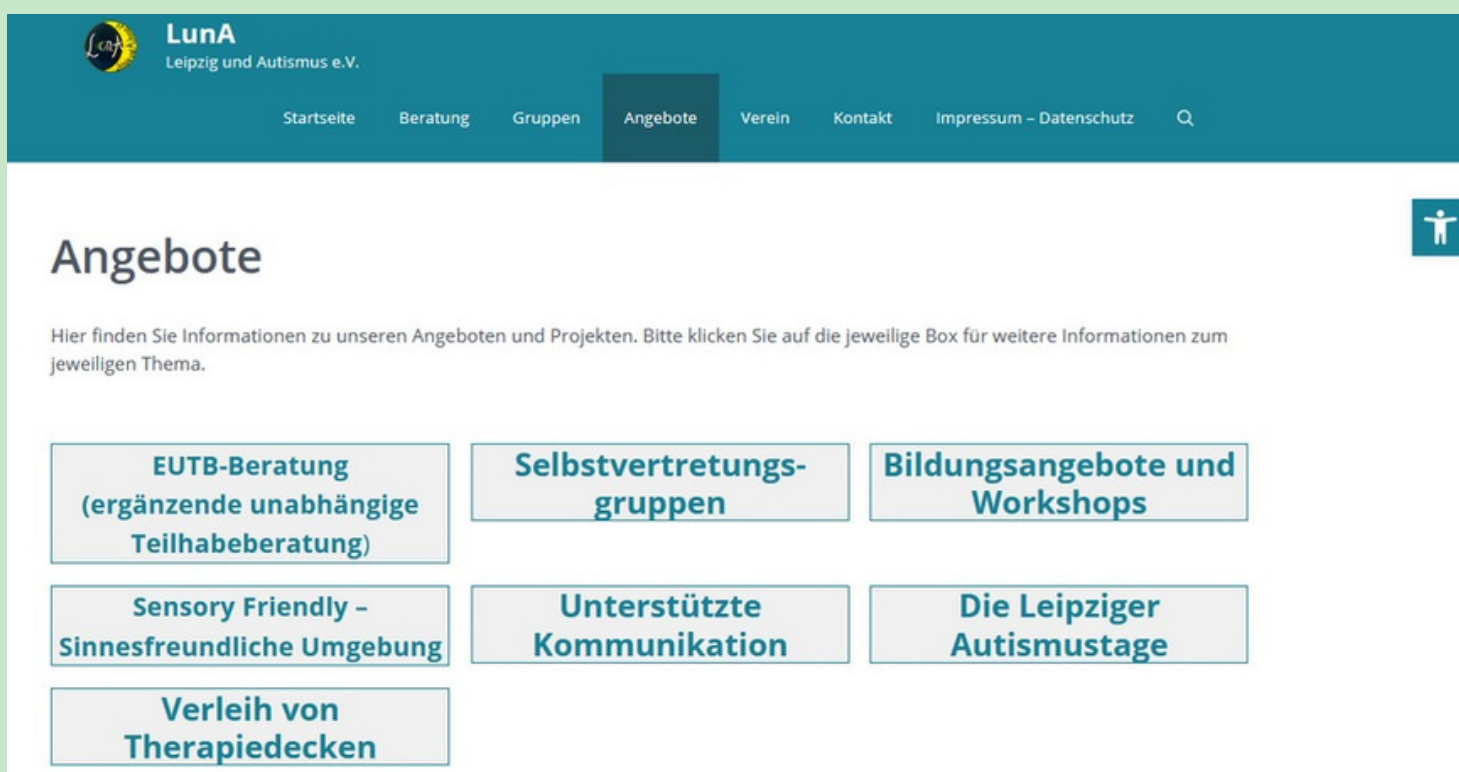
LunA
Leipzig und Autismus e.V.

Startseite Beratung Gruppen Angebote Verein Kontakt Impressum – Datenschutz

Angebote

Hier finden Sie Informationen zu unseren Angeboten und Projekten. Bitte klicken Sie auf die jeweilige Box für weitere Informationen zum jeweiligen Thema.

EUTB-Beratung (ergänzende unabhängige Teilhabeberatung)

Selbstvertretungsgruppen

Bildungsangebote und Workshops

Sensory Friendly – Sinnesfreundliche Umgebung

Unterstützte Kommunikation

Die Leipziger Autismustage

Verleih von Therapiedecken